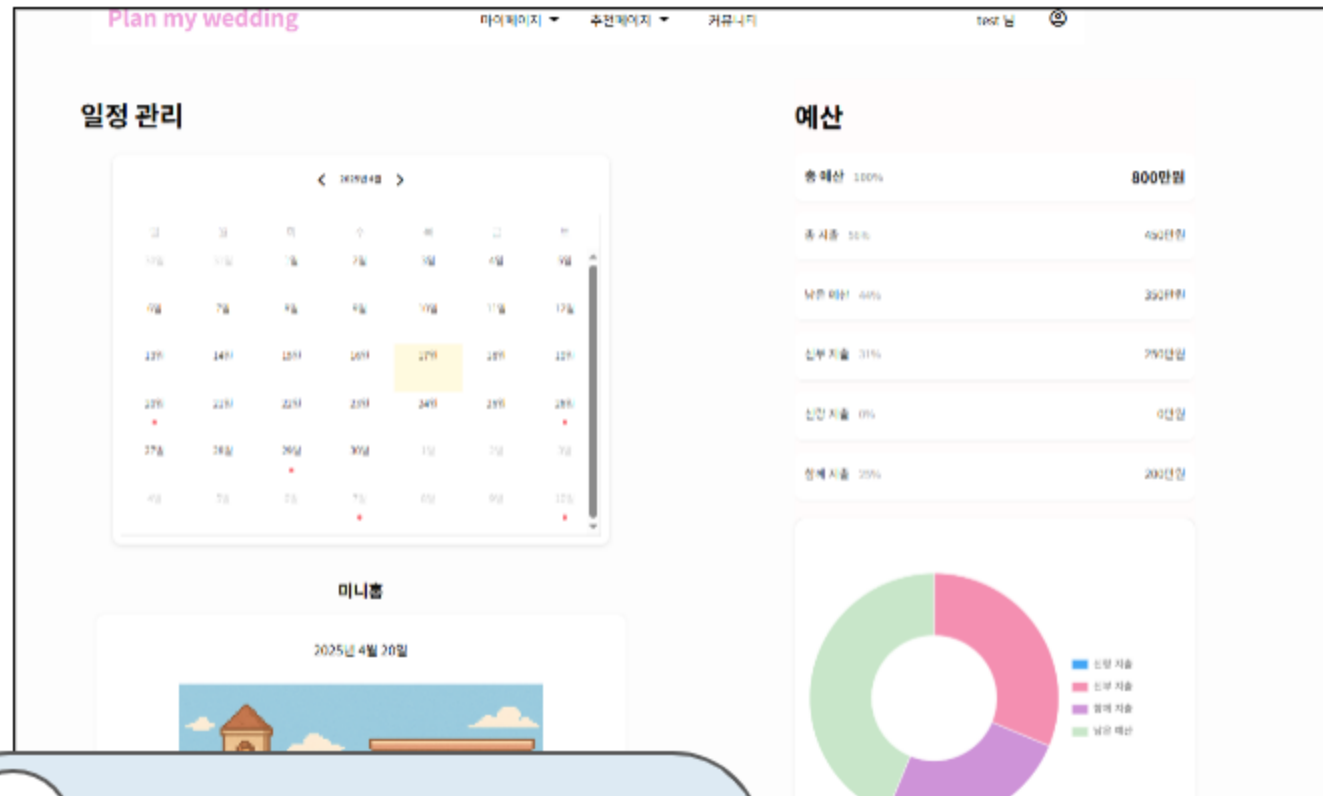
Plan my wedding

마이페이지 ▾ 추천페이지 ▾ 커뮤니티 test 님

일정 관리

‹ 2025년 4월 ›

| 일 | 월 | 화 | 수 | 목 | 금 | 토 |
|---|---|---|---|---|---|---|
| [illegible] | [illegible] | 1일 | 2일 | 3일 | 4일 | 5일 |
| 6일 | 7일 | 8일 | 9일 | 10일 | 11일 | 12일 |
| 13일 | 14일 | 15일 | 16일 | 17일 | 18일 | 19일 |
| 20일 | 21일 | 22일 | 23일 | 24일 | 25일 | 26일 |
| 27일 | 28일 | 29일 | 30일 | 1일 | 2일 | 3일 |
| 4일 | 5일 | 6일 | 7일 | 8일 | 9일 | 10일 |

미니홈

2025년 4월 20일

예산

총 예산 100% 800만원

총 지출 56% 450만원

남은 예산 44% 350만원

신부 지출 31% 250만원

신랑 지출 0% 0만원

함께 지출 25% 200만원

신랑 지출
신부 지출
함께 지출
남은 예산